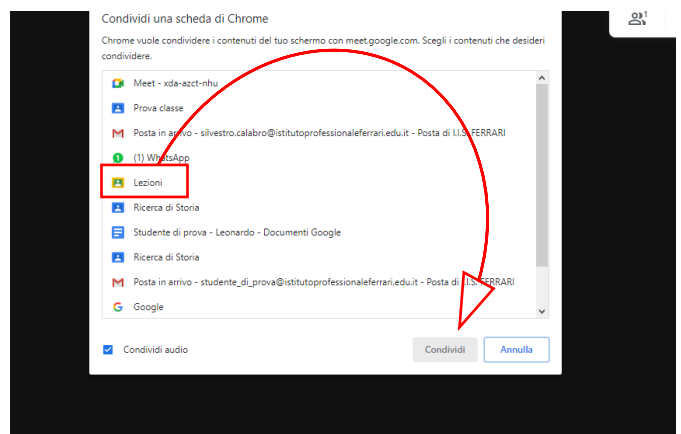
Condividi una scheda di Chrome

Chrome vuole condividere i contenuti del tuo schermo con meet.google.com. Scegli i contenuti che desideri condividere.

Meet - xda-azct-nhu
Prova classe
Posta in arrivo - silvestro.calabro@istitutoprofessionaleferrari.edu.it - Posta di I.I.S. FERRARI
(1) WhatsApp
Lezioni
Ricerca di Storia
Studente di prova - Leonardo - Documenti Google
Ricerca di Storia
Posta in arrivo - studente_di_prova@istitutoprofessionaleferrari.edu.it - Posta di I.I.S. FERRARI
Google

Condividi audio

Condividi
Annulla

1